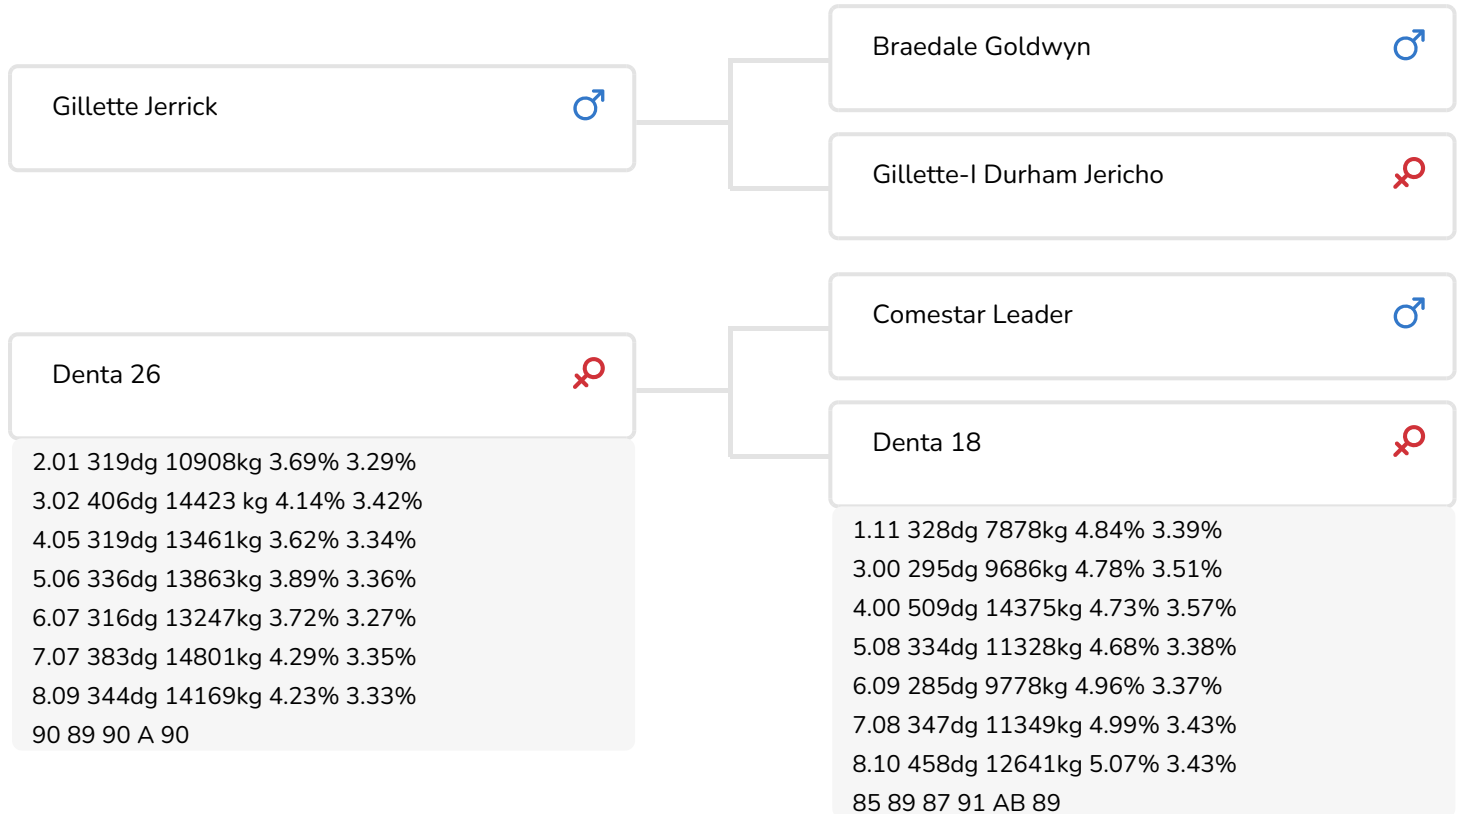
Gillette Jerrick ♂

Braedale Goldwyn ♂

Gillette-I Durham Jericho ♀

Denta 26 ♀

2.01 319dg 10908kg 3.69% 3.29%
3.02 406dg 14423 kg 4.14% 3.42%
4.05 319dg 13461kg 3.62% 3.34%
5.06 336dg 13863kg 3.89% 3.36%
6.07 316dg 13247kg 3.72% 3.27%
7.07 383dg 14801kg 4.29% 3.35%
8.09 344dg 14169kg 4.23% 3.33%
90 89 90 A 90

Comestar Leader ♂

Denta 18 ♀

1.11 328dg 7878kg 4.84% 3.39%
3.00 295dg 9686kg 4.78% 3.51%
4.00 509dg 14375kg 4.73% 3.57%
5.08 334dg 11328kg 4.68% 3.38%
6.09 285dg 9778kg 4.96% 3.37%
7.08 347dg 11349kg 4.99% 3.43%
8.10 458dg 12641kg 5.07% 3.43%
85 89 87 91 AB 89